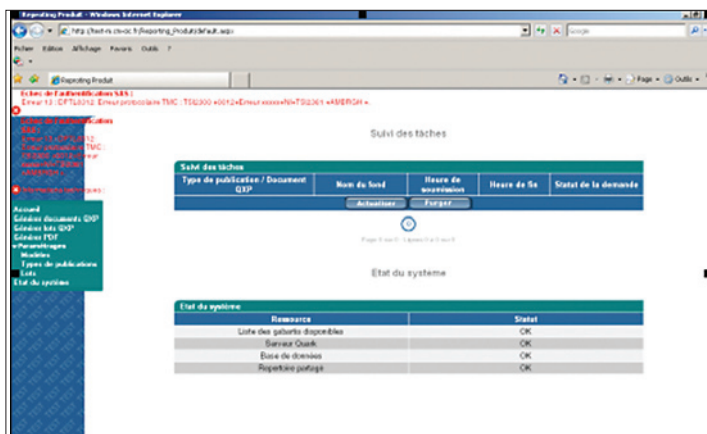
Reporting Produit - Windows Internet Explorer

http://test-rs.cn-cic.fr/Reporting_Produit/default.aspx

Google

Fichier Edition Affichage Favoris Outils ?

Reporting Produit

Page Outils

Echec de l'authentification SAS :
Erreur 13 : DFTL8212: Erreur protocolaire TMC : TS0300 «0012»Erreur:xxxxx»N»TS0361 «AMERGH».

Echec de l'authentification SAS :
Erreur 13 : DFTL8212: Erreur protocolaire TMC : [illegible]

Messages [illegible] :

Accueil
Générer documents QXP
Générer lots QXP
Générer PDF
»Paramétrages
Modèles
Types de publications
Lots
Etat du système

Suivi des tâches

Suivi des tâches

| Type de publication / Document QXP | Nom du fond | Heure de soumission | Heure de fin | Statut de la demande |
|---|---|---|---|---|

Actualiser | Purger

Page 0 sur 0 - Lignes 0 à 0 sur 0

Etat du système

Etat du système

| Ressource | Statut |
|---|---|
| Liste des gabarits disponibles | OK |
| Serveur Quark | OK |
| Base de données | OK |
| Repertoire partage | OK |